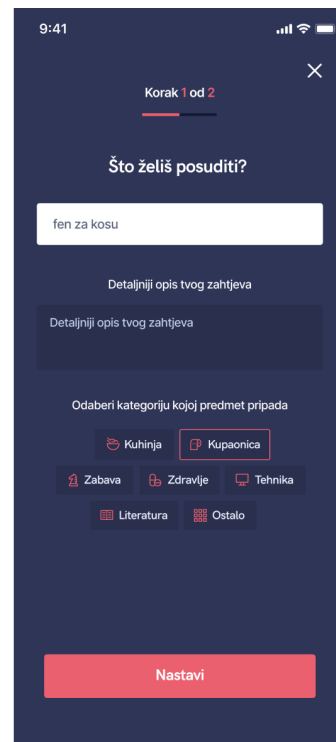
9:41

Korak 1 od 2

Što želiš posuditi?

fen za kosu

Detaljniji opis tvog zahtjeva

Detaljniji opis tvog zahtjeva

Odaberi kategoriju kojoj predmet pripada

Kuhinja
Kupaonica
Zabava
Zdravlje
Tehnika
Literatura
Ostalo

Nastavi